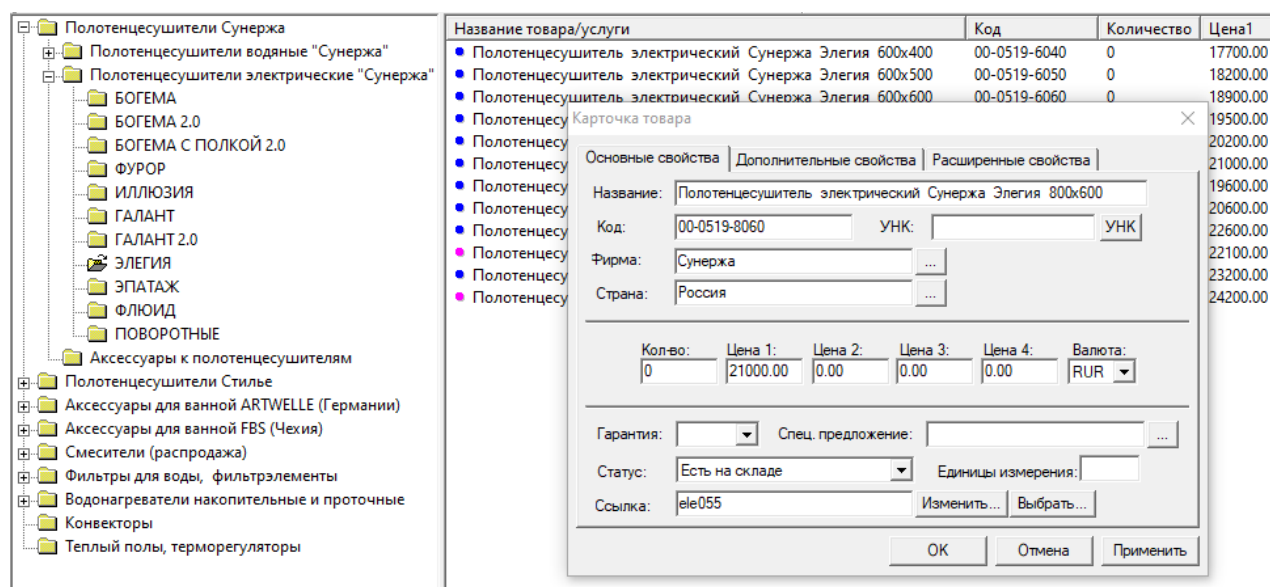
Полотенцесушители Сунержа
Полотенцесушители водяные "Сунержа"
Полотенцесушители электрические "Сунержа"
БОГЕМА
БОГЕМА 2.0
БОГЕМА С ПОЛКОЙ 2.0
ФУРОР
ИЛЛЮЗИЯ
ГАЛАНТ
ГАЛАНТ 2.0
ЭЛЕГИЯ
ЭПАТАЖ
ФЛЮИД
ПОВОРОТНЫЕ
Аксессуары к полотенцесушителям
Полотенцесушители Стилье
Аксессуары для ванной ARTWELLE (Германии)
Аксессуары для ванной FBS (Чехия)
Смесители (распродажа)
Фильтры для воды, фильтрэлементы
Водонагреватели накопительные и проточные
Конвекторы
Теплый полы, терморегуляторы

| Название товара/услуги | Код | Количество | Цена1 |
|---|---|---|---|
| Полотенцесушитель электрический Сунержа Элегия 600x400 | 00-0519-6040 | 0 | 17700.00 |
| Полотенцесушитель электрический Сунержа Элегия 600x500 | 00-0519-6050 | 0 | 18200.00 |
| Полотенцесушитель электрический Сунержа Элегия 600x600 | 00-0519-6060 | 0 | 18900.00 |
| Полотенцесу | | | 19500.00 |
| Полотенцесу | | | 20200.00 |
| Полотенцесу | | | 21000.00 |
| Полотенцесу | | | 19600.00 |
| Полотенцесу | | | 20600.00 |
| Полотенцесу | | | 22600.00 |
| Полотенцесу | | | 22100.00 |
| Полотенцесу | | | 23200.00 |
| Полотенцесу | | | 24200.00 |

Карточка товара
Основные свойства | Дополнительные свойства | Расширенные свойства
Название: Полотенцесушитель электрический Сунержа Элегия 800x600
Код: 00-0519-8060 УНК: УНК
Фирма: Сунержа ...
Страна: Россия ...
Кол-во: 0 Цена 1: 21000.00 Цена 2: 0.00 Цена 3: 0.00 Цена 4: 0.00 Валюта: RUR
Гарантия: Спец. предложение: ...
Статус: Есть на складе Единицы измерения:
Ссылка: ele055 Изменить... Выбрать...
OK Отмена Применить